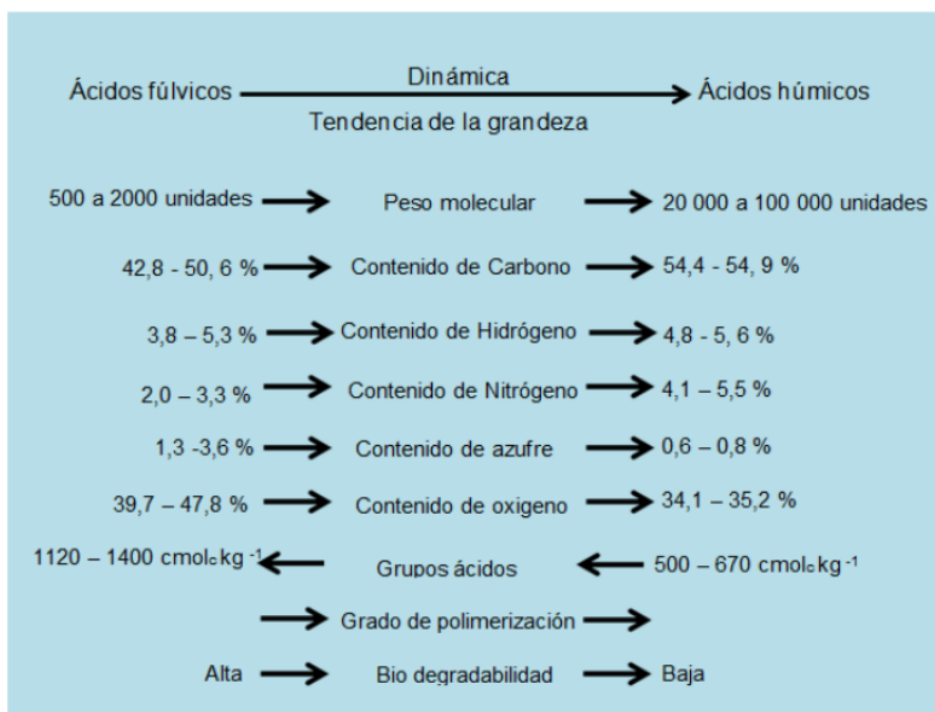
Ácidos fúlvicos Dinámica Ácidos húmicos
Tendencia de la grandeza

500 a 2000 unidades Peso molecular 20 000 a 100 000 unidades

42,8 - 50, 6 % Contenido de Carbono 54,4 - 54, 9 %

3,8 – 5,3 % Contenido de Hidrógeno 4,8 - 5, 6 %

2,0 – 3,3 % Contenido de Nitrógeno 4,1 – 5,5 %

1,3 -3,6 % Contenido de azufre 0,6 – 0,8 %

39,7 – 47,8 % Contenido de oxigeno 34,1 – 35,2 %

1120 – 1400 cmol$_c$kg$^{-1}$ Grupos ácidos 500 – 670 cmol$_c$kg$^{-1}$

Grado de polimerización

Alta Bio degradabilidad Baja